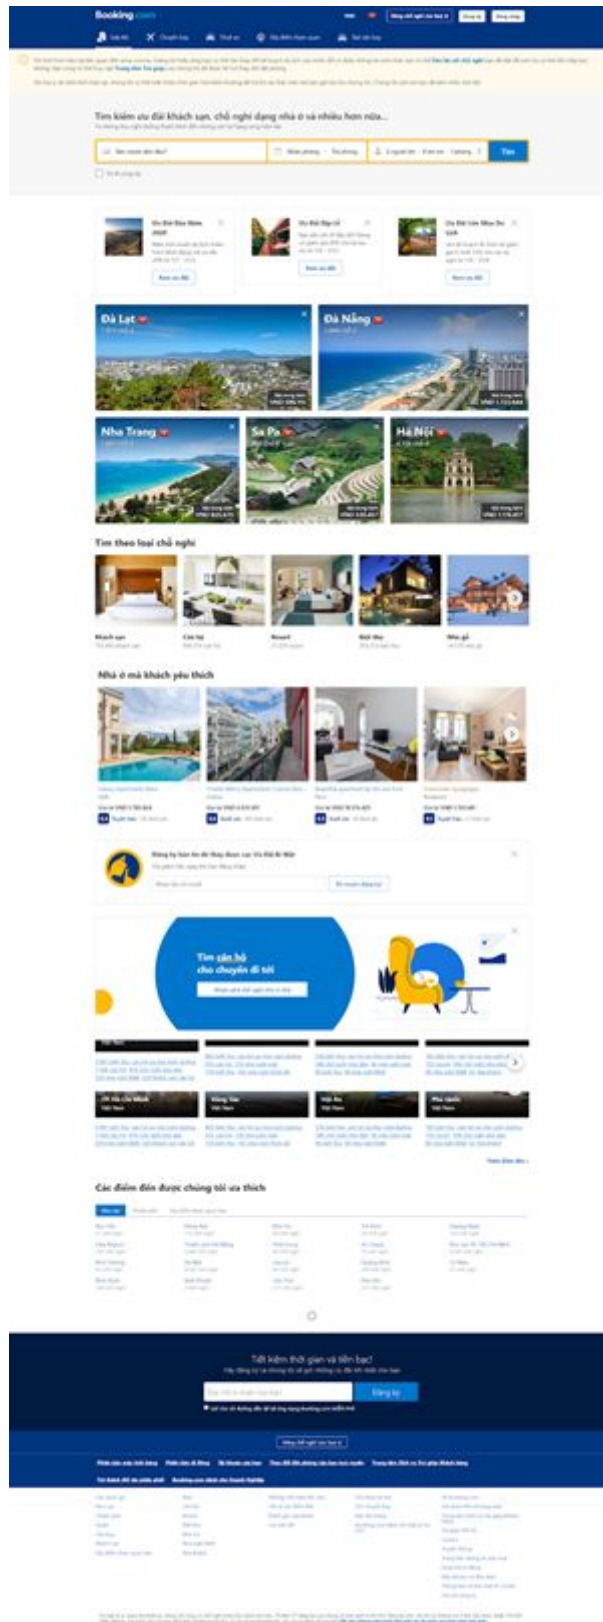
Booking.com

Tìm kiếm ưu đãi khách sạn, chỗ nghỉ dạng nhà và nhiều hơn nữa...

Tìm

Đà Lạt

Đà Nẵng

Nha Trang

Sa Pa

Hà Nội

Tìm theo loại chỗ nghỉ

Khách sạn

Căn hộ

Resort

Biệt thự

Nhà gỗ

Nhà ở mà khách yêu thích

Tìm căn hộ cho chuyến đi tới

Các điểm đến được chúng tôi ưa thích

Tiết kiệm thời gian và tiền bạc!

Đăng ký

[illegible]